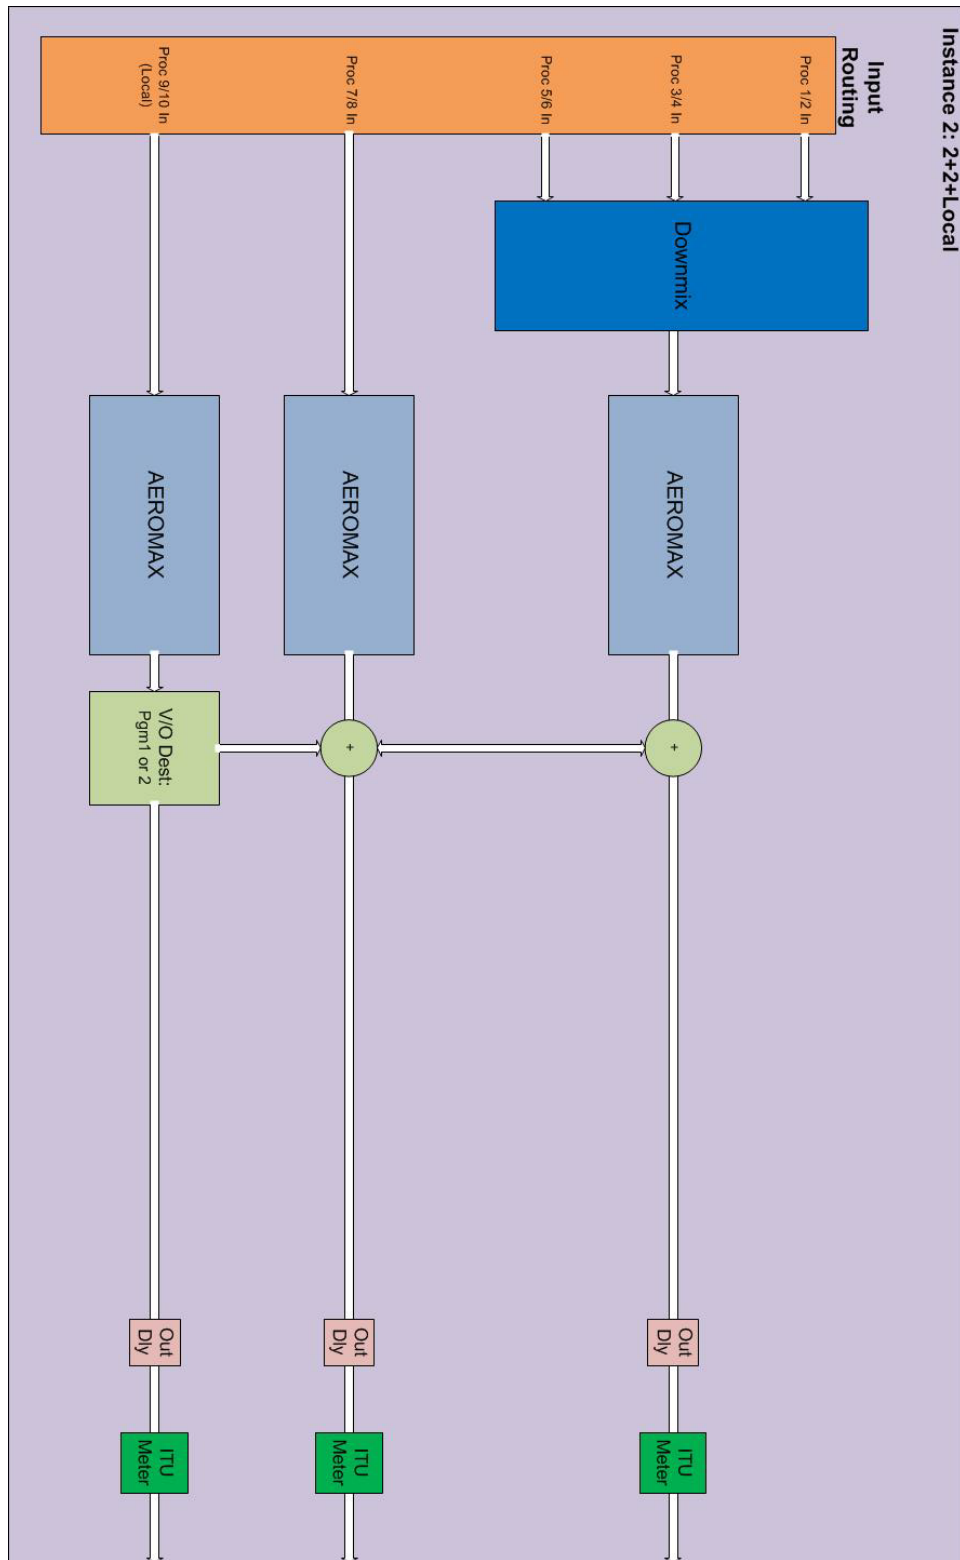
Instance 2: 2+2+Local

Input Routing

Proc 1/2 In

Proc 3/4 In

Proc 5/6 In

Proc 7/8 In

Proc 9/10 In (Local)

Downmix

AEROMAX

AEROMAX

AEROMAX

+

+

V/O Dest: Pgm1 or 2

Out Dly

Out Dly

Out Dly

ITU Meter

ITU Meter

ITU Meter